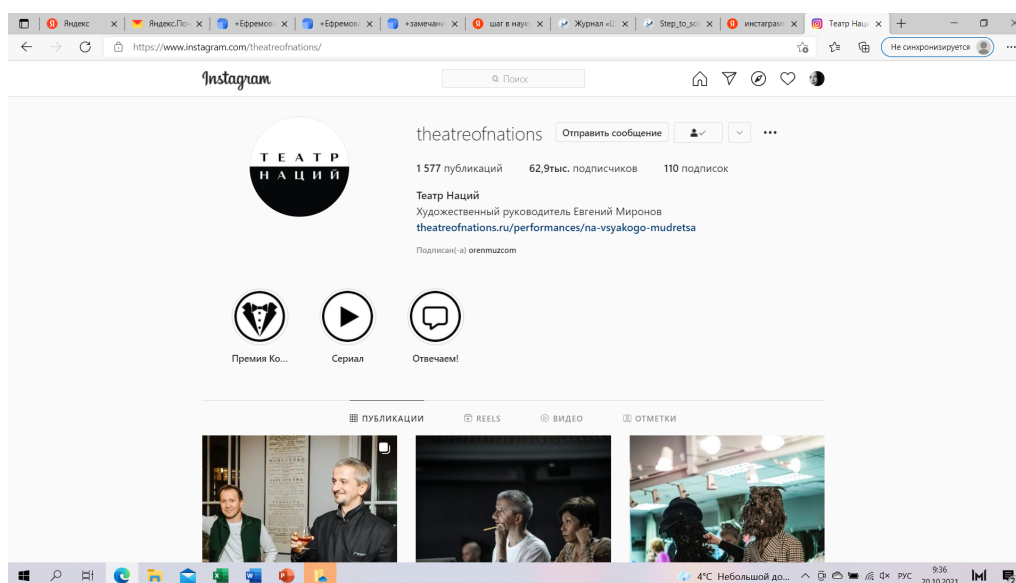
Яндекс
Яндекс.По
«Ефремов
«Ефремов
«замечани
шаг в наук
Журнал «Ш
Step_to_sc
инстаграм
Театр Наци

https://www.instagram.com/theatreofnations/

Не синхронизируется

Instagram
Поиск

ТЕАТР
НАЦИЙ

theatreofnations
Отправить сообщение

1 577 публикаций   62,9тыс. подписчиков   110 подписок

Театр Наций
Художественный руководитель Евгений Миронов
theatreofnations.ru/performances/na-vsyakogo-mudretsa

Подписан(-а) orenmuzcom

Премия Ко...
Сериал
Отвечаем!

ПУБЛИКАЦИИ
REELS
ВИДЕО
ОТМЕТКИ

4°C Небольшой до...
РУС
9:36
20.10.2021